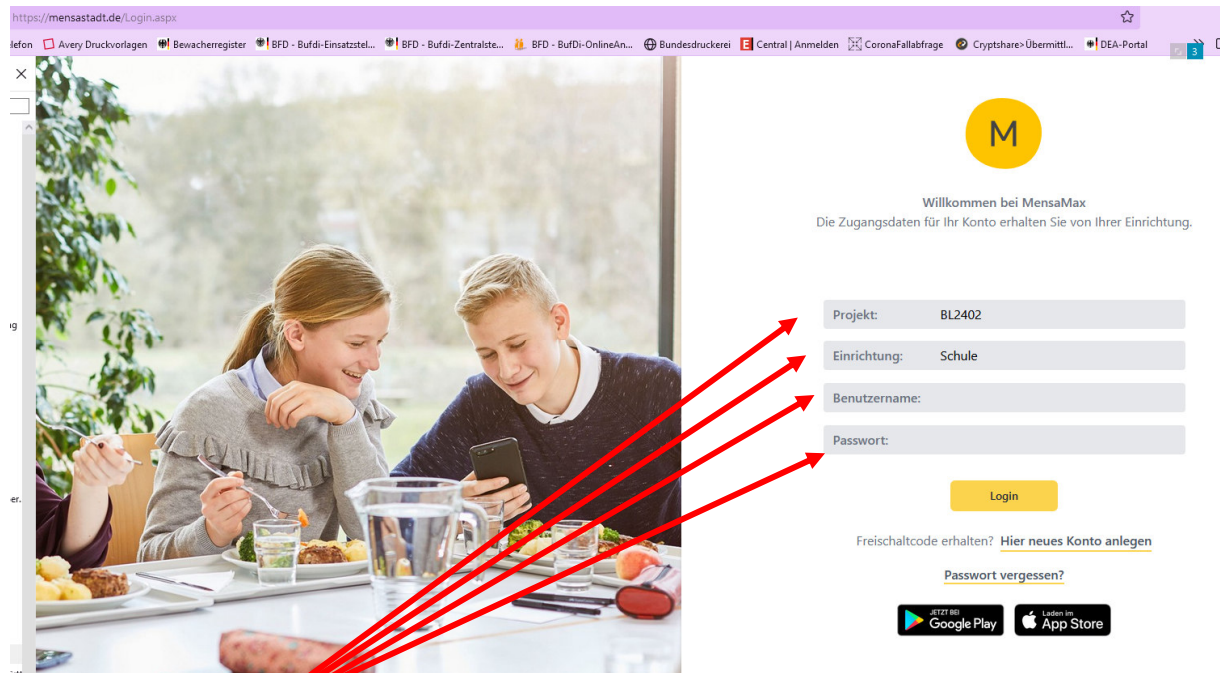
https://mensastadt.de/Login.aspx

lefon Avery Druckvorlagen Bewacherregister BFD - Bufdi-Einsatzstel... BFD - Bufdi-Zentralste... BFD - BufDi-OnlineAn... Bundesdruckerei Central | Anmelden CoronaFallabfrage Cryptshare>Übermittl... DEA-Portal

3

M

Willkommen bei MensaMax
Die Zugangsdaten für Ihr Konto erhalten Sie von Ihrer Einrichtung.

Projekt: BL2402

Einrichtung: Schule

Benutzername:

Passwort:

Login

Freischaltcode erhalten? Hier neues Konto anlegen

Passwort vergessen?

JETZT BEI Google Play

Laden im App Store